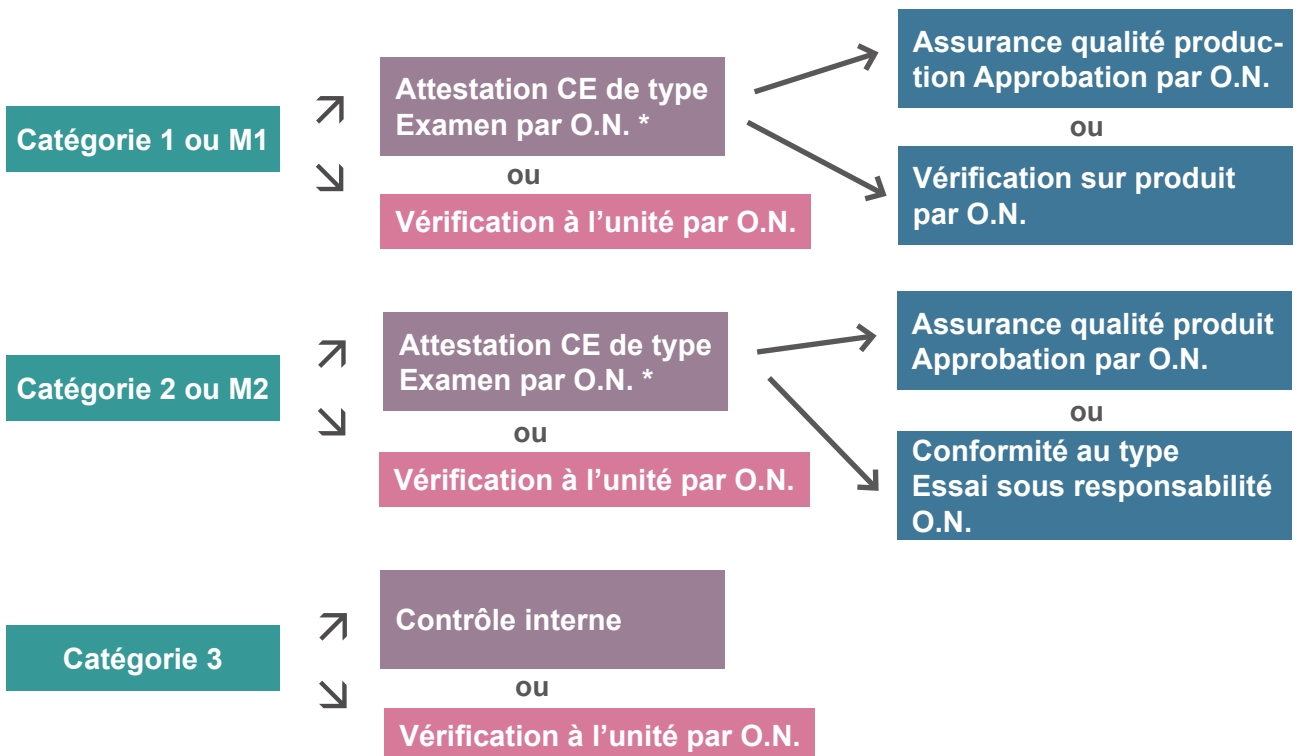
Catégorie 1 ou M1

Attestation CE de type Examen par O.N. *

ou

Vérification à l’unité par O.N.

Assurance qualité production Approbation par O.N.

ou

Vérification sur produit par O.N.

Catégorie 2 ou M2

Attestation CE de type Examen par O.N. *

ou

Vérification à l’unité par O.N.

Assurance qualité produit Approbation par O.N.

ou

Conformité au type Essai sous responsabilité O.N.

Catégorie 3

Contrôle interne

ou

Vérification à l’unité par O.N.